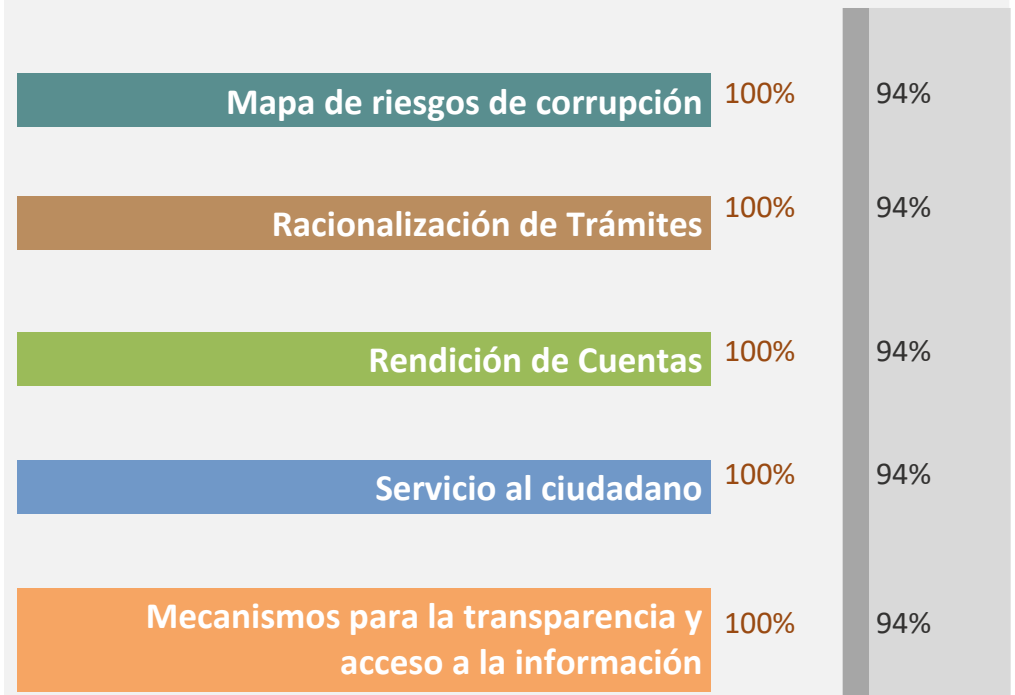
Mapa de riesgos de corrupción 100% 94%

Racionalización de Trámites 100% 94%

Rendición de Cuentas 100% 94%

Servicio al ciudadano 100% 94%

Mecanismos para la transparencia y acceso a la información 100% 94%